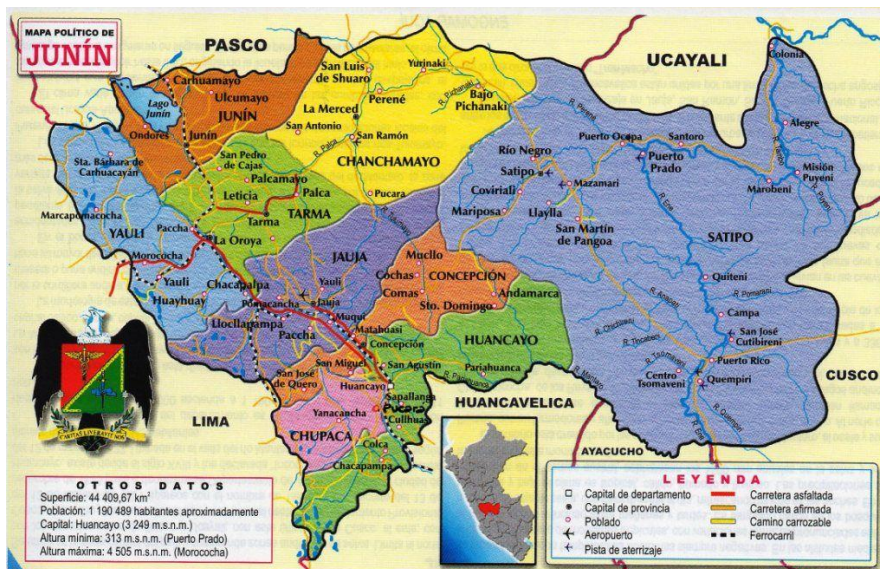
MAPA POLÍTICO DE
JUNÍN

PASCO

UCAYALI

CUSCO

LIMA

HUANCAVELICA

AYACUCHO

Carhuamayo
Lago Junín
Ulcumayo
JUNÍN
Ondores
Junín
San Luis de Shuaro
Yurinaki
Perené
Bajo Pichanaki
La Merced
San Antonio
San Ramón
CHANCHAMAYO
R. Perené
R. Pichanaki
R. Paucartambo
Pucara
San Pedro de Cajas
Palcamayo
Leticia
Palca
TARMA
Tarma
Sta. Bárbara de Carhuacayán
Marcapomacocha
YAULI
Paccha
La Oroya
Morococha
Yauli
Huayhuay
Chacapalpa
JAUJA
Yauli
Pomacancha
Jauja
Llocllapampa
Paccha
Muquí
R. Mantaro
Muclla
Cochas
CONCEPCIÓN
Comas
Sto. Domingo
Andamarca
Matahuasi
Concepción
HUANCAYO
San Miguel
San Agustín
Pariahuanca
San José de Quero
Huancayo
Sapallanga
Pucará
Cullhuas
Yanacancha
CHUPACA
Colca
Chacapampa
Río Negro
Satipo
Coviriali
Mariposa
Mazamari
Llaylla
San Martín de Pangoa
Puerto Ocopa
Santoro
Puerto Prado
R. Perené
R. Tambo
R. Ene
Colonia
Alegre
Misión Puyeni
Marobeni
SATIPO
Quiteni
R. Pimariari
Campa
San José Cutibireni
Puerto Rico
Centro Tsomaveni
Quempiri
R. Anapati
R. Chichireni
R. Tincabeni
R. Tsomaveni
R. Mantaro
R. Quempiri
R. Urubamba
R. Satipo
R. Puyeni

CAPITAL LIVERATIVA NOS

OTROS DATOS
Superficie: 44 409,67 km$^2$
Población: 1 190 489 habitantes aproximadamente
Capital: Huancayo (3 249 m.s.n.m.)
Altura mínima: 313 m.s.n.m. (Puerto Prado)
Altura máxima: 4 505 m.s.n.m. (Morococha)

LEYENDA
Capital de departamento
Capital de provincia
Poblado
Aeropuerto
Pista de aterrizaje
Carretera asfaltada
Carretera afirmada
Camino carrozable
Ferrocarril